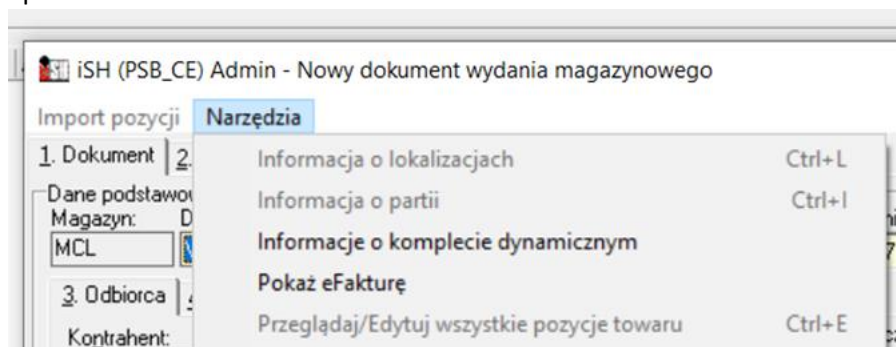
iSH (PSB_CE) Admin - Nowy dokument wydania magazynowego

Import pozycji Narzędzia

1. Dokument 2.

Dane podstawo

Magazyn: D

MCL

3. Odbiorca

Kontrahent:

Informacja o lokalizacjach Ctrl+L

Informacja o partii Ctrl+I

Informacje o komplecie dynamicznym

Pokaż eFakturę

Przeglądaj/Edytuj wszystkie pozycje towaru Ctrl+E